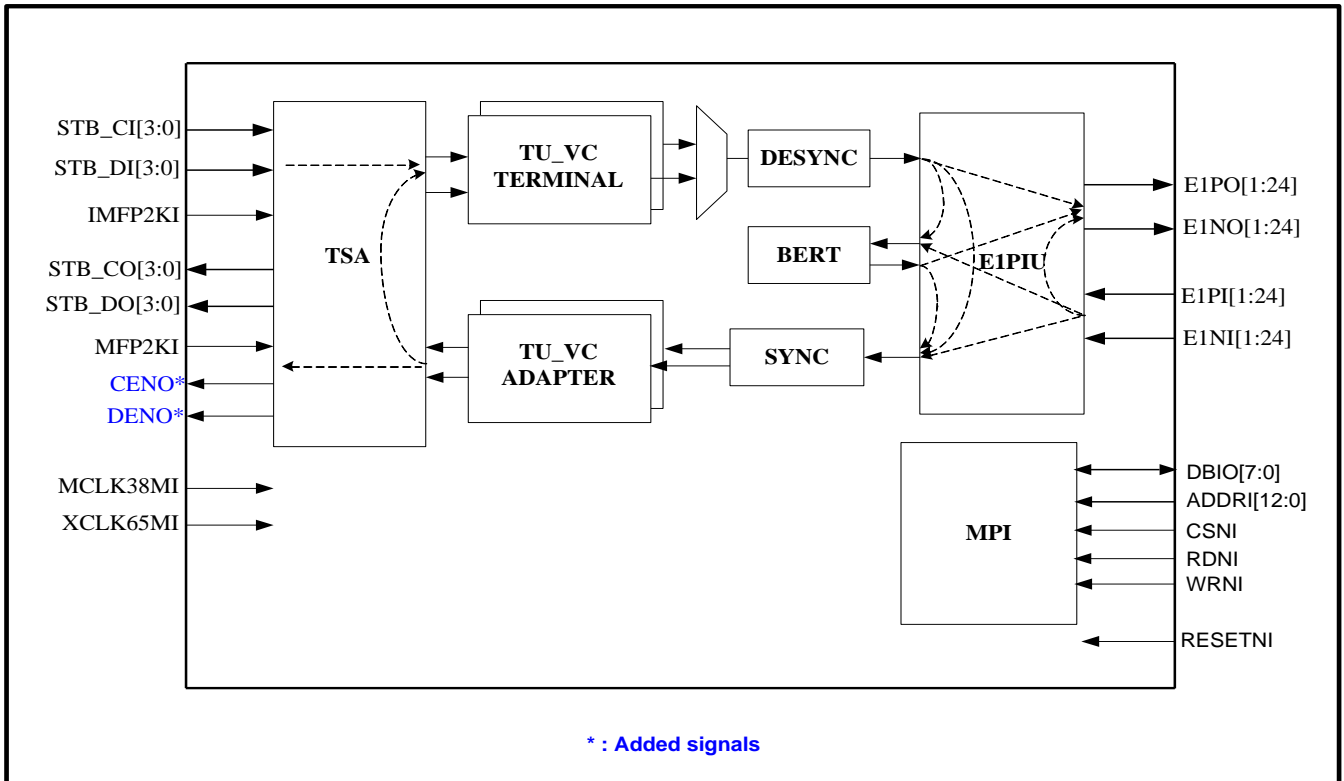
STB_CI[3:0]
STB_DI[3:0]
IMFP2KI
STB_CO[3:0]
STB_DO[3:0]
MFP2KI
CENO*
DENO*
MCLK38MI
XCLK65MI

TSA

TU_VC TERMINAL

TU_VC ADAPTER

DESYNC

BERT

SYNC

E1PIU

MPI

E1PO[1:24]
E1NO[1:24]
E1PI[1:24]
E1NI[1:24]

DBIO[7:0]
ADDRI[12:0]
CSNI
RDNI
WRNI
RESETNI

* : Added signals